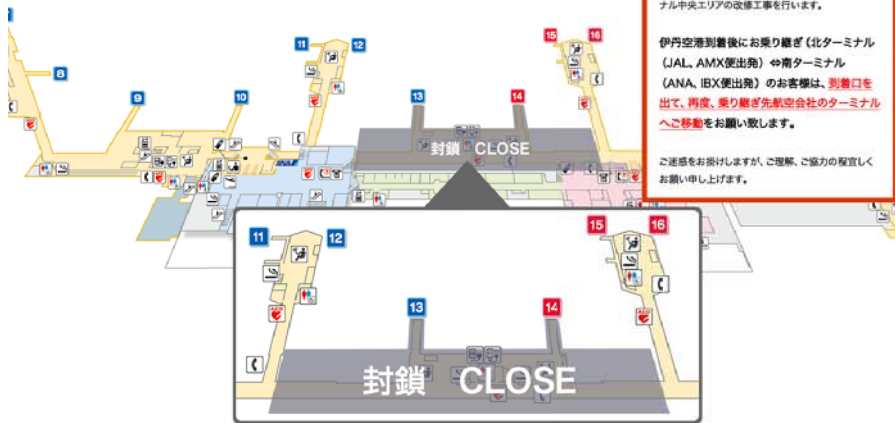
ナル中央エリアの改修工事を行います。

伊丹空港到着後にお乗り継ぎ（北ターミナル（JAL、AMX便出発）⇔南ターミナル（ANA、IBX便出発）のお客様は、到着口を出て、再度、乗り継ぎ先航空会社のターミナルへご移動をお願い致します。

ご迷惑をお掛けしますが、ご理解、ご協力の程宜しくお願い申し上げます。

8
9
10
11
12
13
14
15
16
封鎖 CLOSE

11
12
13
14
15
16
封鎖 CLOSE